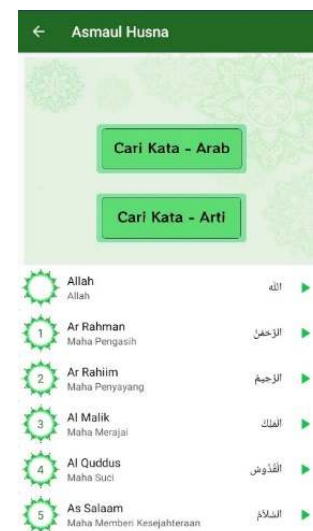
Asmaul Husna

Cari Kata - Arab

Cari Kata - Arti

Allah
Allah
الله

1 Ar Rahman
Maha Pengasih
الرَّحْمَنُ

2 Ar Rahiim
Maha Penyayang
الرَّحِيمُ

3 Al Malik
Maha Merajai
الْمَلِكُ

4 Al Quddus
Maha Suci
الْقُدُّوسُ

5 As Salaam
Maha Memberi Kesejahteraan
السَّلاَمُ